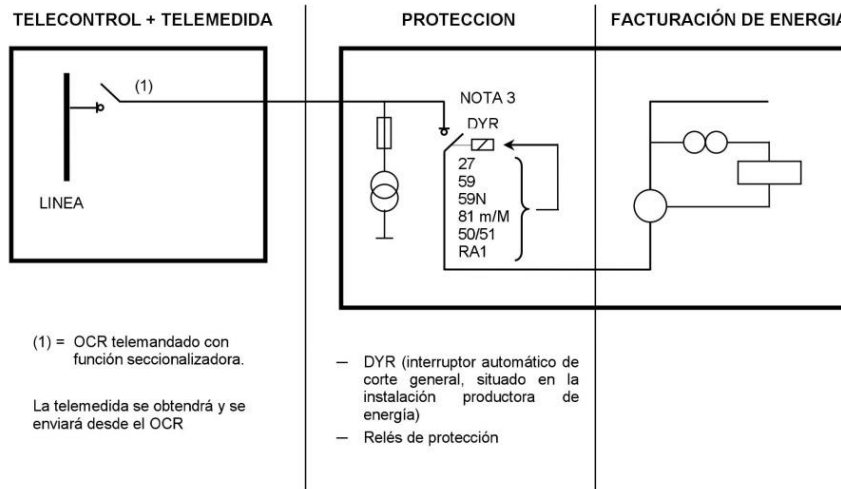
TELECONTROL + TELEMEDIDA

PROTECCION

FACTURACIÓN DE ENERGI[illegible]

(1)

LINEA

NOTA 3

DYR

27
59
59N
81 m/M
50/51
RA1

(1) = OCR telemandado con función seccionalizadora.

La telemedida se obtendrá y se enviará desde el OCR

— DYR (interruptor automático de corte general, situado en la instalación productora de energía)

— Relés de protección